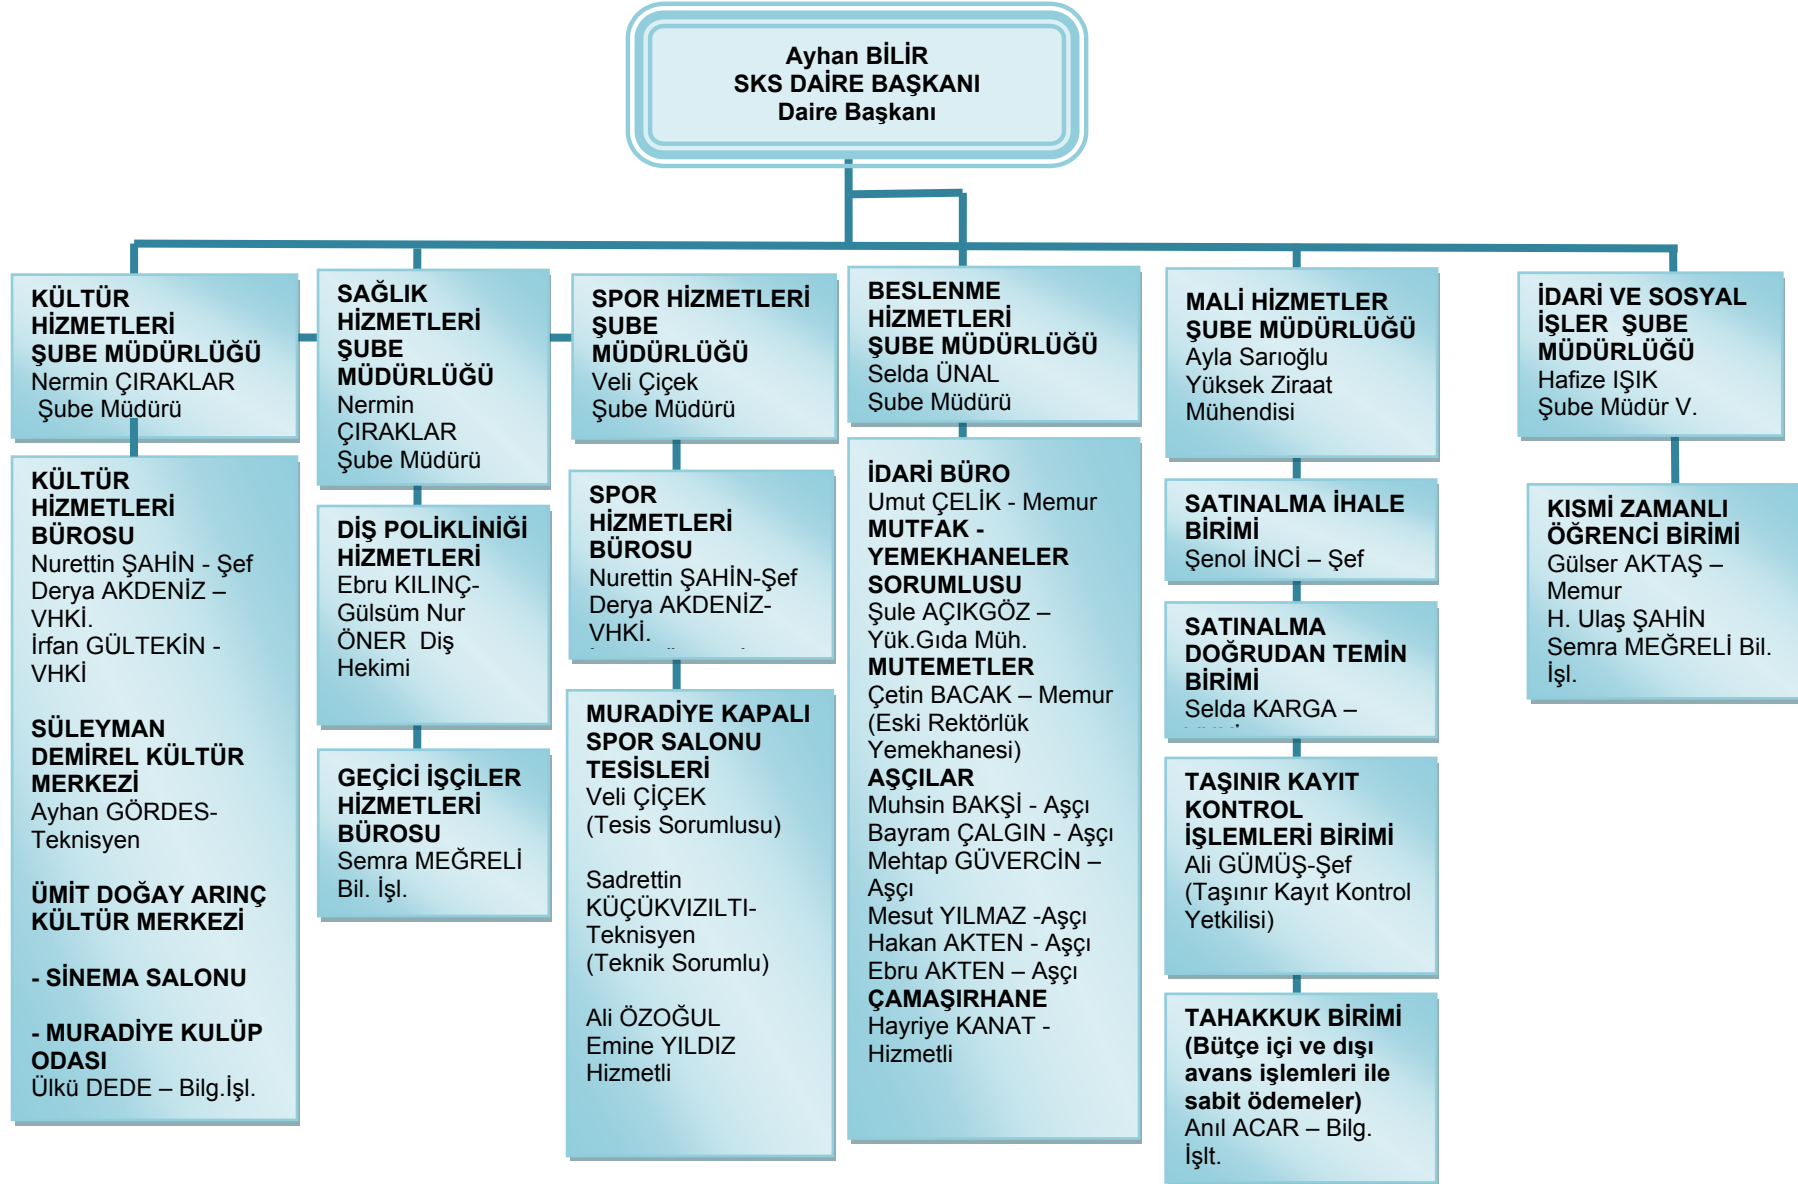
Ayhan BİLİR
SKS DAİRE BAŞKANI
Daire Başkanı

KÜLTÜR HİZMETLERİ ŞUBE MÜDÜRLÜĞÜ
Nermin ÇIRAKLAR
Şube Müdürü

KÜLTÜR HİZMETLERİ BÜROSU
Nurettin ŞAHİN - Şef
Derya AKDENİZ – VHKİ.
İrfan GÜLTEKİN - VHKİ

SÜLEYMAN DEMİREL KÜLTÜR MERKEZİ
Ayhan GÖRDES- Teknisyen

ÜMİT DOĞAY ARINÇ KÜLTÜR MERKEZİ

- SİNEMA SALONU

- MURADİYE KULÜP ODASI
Ülkü DEDE – Bilg.İşl.

SAĞLIK HİZMETLERİ ŞUBE MÜDÜRLÜĞÜ
Nermin ÇIRAKLAR
Şube Müdürü

DİŞ POLİKLİNİĞİ HİZMETLERİ
Ebru KILINÇ-
Gülsüm Nur ÖNER Diş Hekimi

GEÇİCİ İŞÇİLER HİZMETLERİ BÜROSU
Semra MEĞRELİ Bil. İşl.

SPOR HİZMETLERİ ŞUBE MÜDÜRLÜĞÜ
Veli Çiçek
Şube Müdürü

SPOR HİZMETLERİ BÜROSU
Nurettin ŞAHİN-Şef
Derya AKDENİZ- VHKİ.
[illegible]

MURADİYE KAPALI SPOR SALONU TESİSLERİ
Veli ÇİÇEK
(Tesis Sorumlusu)

Sadrettin KÜÇÜKVIZILTI- Teknisyen
(Teknik Sorumlu)

Ali ÖZOĞUL
Emine YILDIZ
Hizmetli

BESLENME HİZMETLERİ ŞUBE MÜDÜRLÜĞÜ
Selda ÜNAL
Şube Müdürü

İDARİ BÜRO
Umut ÇELİK - Memur
MUTFAK - YEMEKHANELER SORUMLUSU
Şule AÇIKGÖZ – Yük.Gıda Müh.
MUTEMETLER
Çetin BACAK – Memur
(Eski Rektörlük Yemekhanesi)
AŞÇILAR
Muhsin BAKŞİ - Aşçı
Bayram ÇALGIN - Aşçı
Mehtap GÜVERCİN – Aşçı
Mesut YILMAZ -Aşçı
Hakan AKTEN - Aşçı
Ebru AKTEN – Aşçı
ÇAMAŞIRHANE
Hayriye KANAT - Hizmetli

MALİ HİZMETLER ŞUBE MÜDÜRLÜĞÜ
Ayla Sarıoğlu
Yüksek Ziraat Mühendisi

SATINALMA İHALE BİRİMİ
Şenol İNCİ – Şef

SATINALMA DOĞRUDAN TEMİN BİRİMİ
Selda KARGA –
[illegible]

TAŞINIR KAYIT KONTROL İŞLEMLERİ BİRİMİ
Ali GÜMÜŞ-Şef
(Taşınır Kayıt Kontrol Yetkilisi)

TAHAKKUK BİRİMİ
(Bütçe içi ve dışı avans işlemleri ile sabit ödemeler)
Anıl ACAR – Bilg. İşlt.

İDARİ VE SOSYAL İŞLER ŞUBE MÜDÜRLÜĞÜ
Hafize IŞIK
Şube Müdür V.

KISMİ ZAMANLI ÖĞRENCİ BİRİMİ
Gülser AKTAŞ – Memur
H. Ulaş ŞAHİN
Semra MEĞRELİ Bil. İşl.